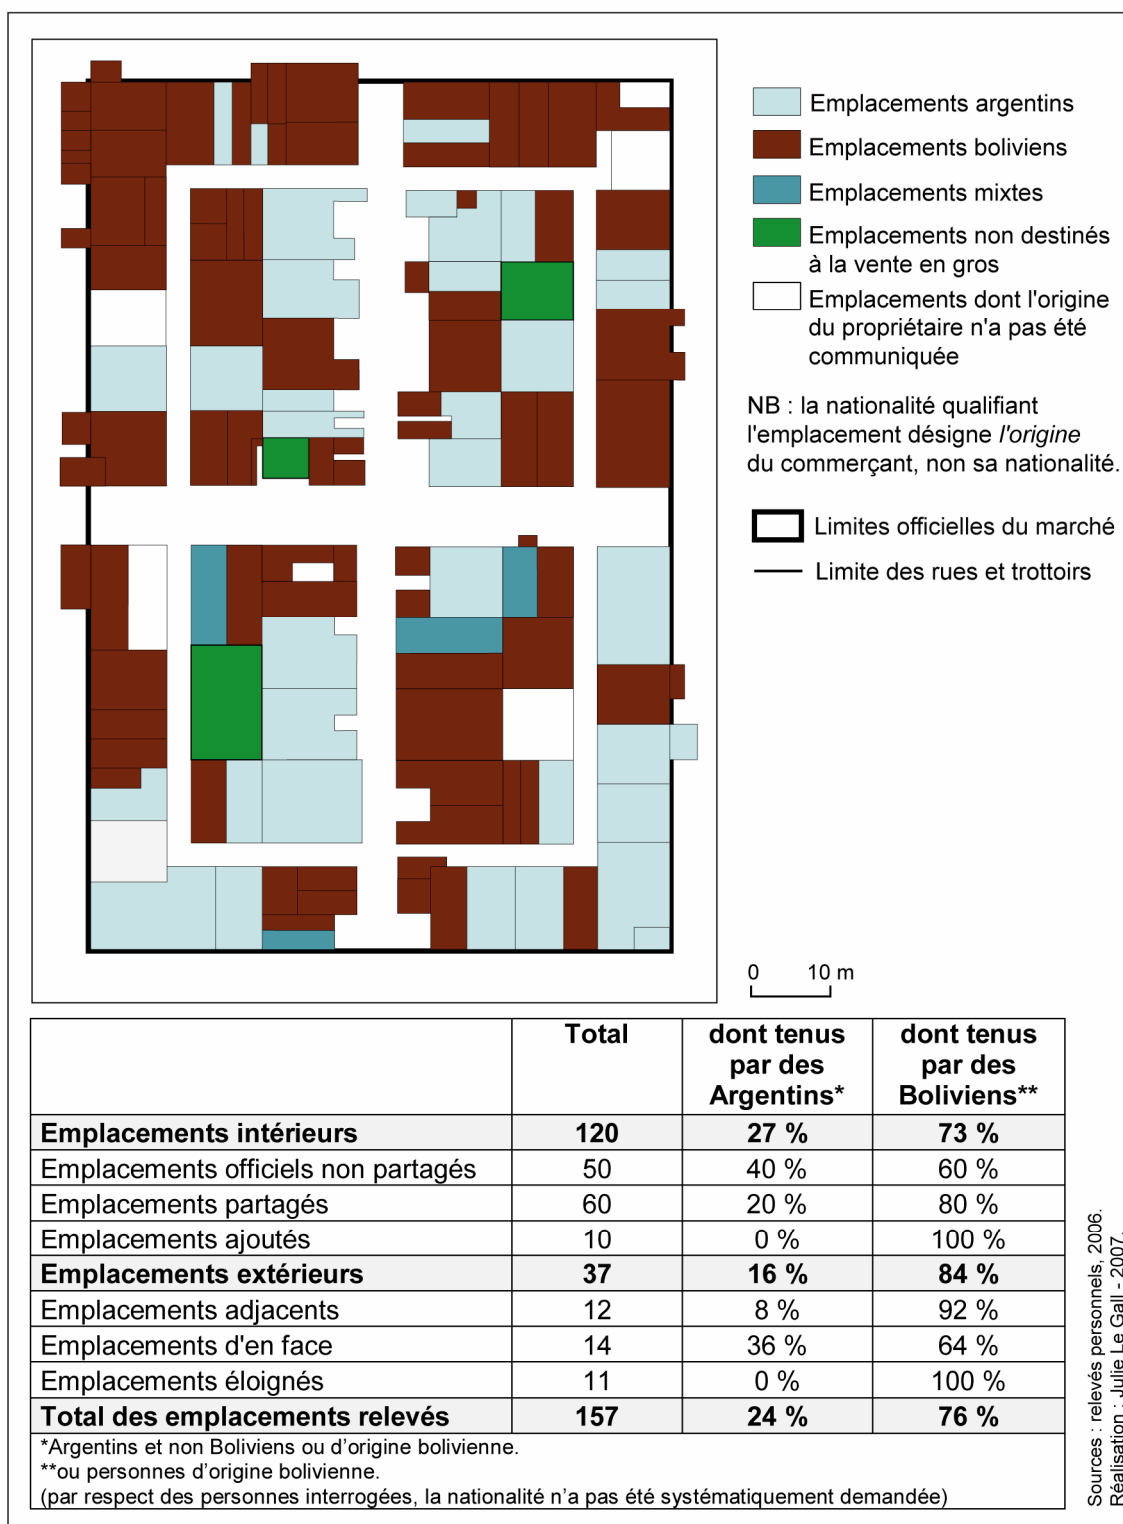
Emplacements argentins

Emplacements boliviens

Emplacements mixtes

Emplacements non destinés à la vente en gros

Emplacements dont l'origine du propriétaire n'a pas été communiquée

NB : la nationalité qualifiant l'emplacement désigne *l'origine* du commerçant, non sa nationalité.

Limites officielles du marché

Limite des rues et trottoirs

0 10 m

| | Total | dont tenus par des Argentins* | dont tenus par des Boliviens** |
|---|---|---|---|
| **Emplacements intérieurs** | **120** | **27 %** | **73 %** |
| Emplacements officiels non partagés | 50 | 40 % | 60 % |
| Emplacements partagés | 60 | 20 % | 80 % |
| Emplacements ajoutés | 10 | 0 % | 100 % |
| **Emplacements extérieurs** | **37** | **16 %** | **84 %** |
| Emplacements adjacents | 12 | 8 % | 92 % |
| Emplacements d'en face | 14 | 36 % | 64 % |
| Emplacements éloignés | 11 | 0 % | 100 % |
| **Total des emplacements relevés** | **157** | **24 %** | **76 %** |

*Argentins et non Boliviens ou d'origine bolivienne.
**ou personnes d'origine bolivienne.
(par respect des personnes interrogées, la nationalité n'a pas été systématiquement demandée)

Sources : relevés personnels, 2006.
Réalisation : Julie Le Gall - 2007.